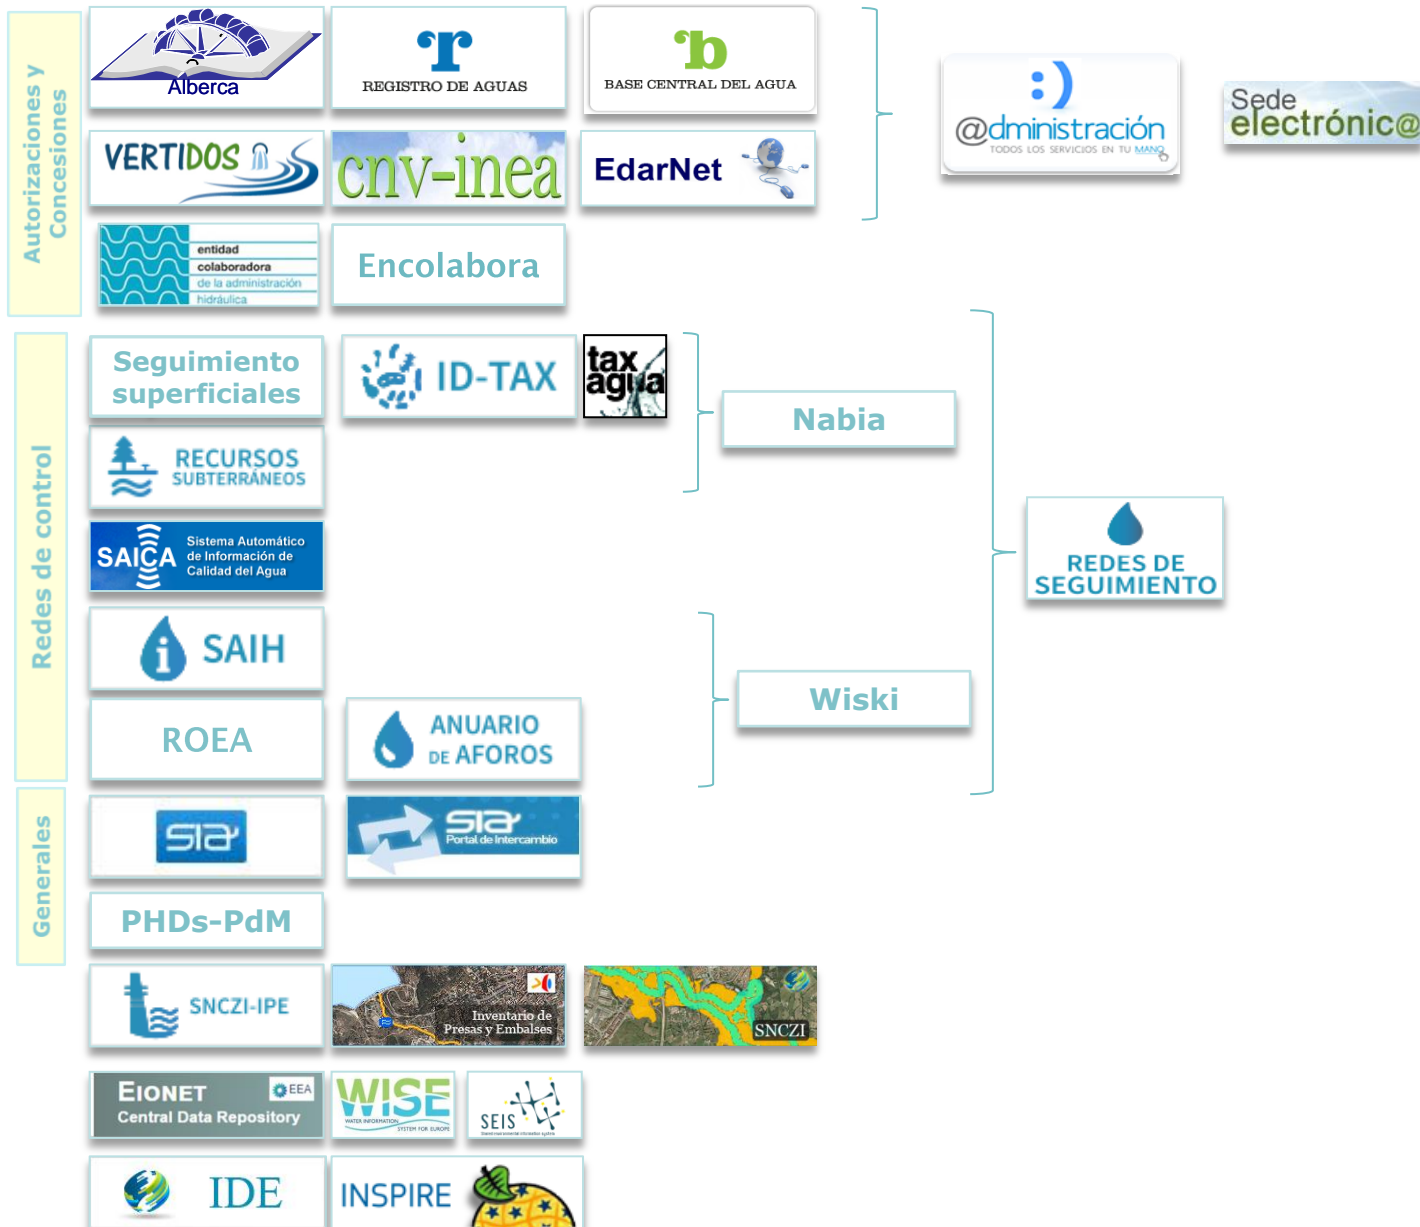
Autorizaciones y Concesiones

Alberca

r
REGISTRO DE AGUAS

b
BASE CENTRAL DEL AGUA

:)
@dministración
TODOS LOS SERVICIOS EN TU MANO

Sede electrónic@

VERTIDOS

cnv-inea

EdarNet

entidad colaboradora de la administración hidráulica

Encolabora

Redes de control

Seguimiento superficiales

ID-TAX

tax agua

Nabia

RECURSOS SUBTERRÁNEOS

SAICA Sistema Automático de Información de Calidad del Agua

REDES DE SEGUIMIENTO

SAIH

Wiski

ROEA

ANUARIO DE AFOROS

Generales

sia

sia Portal de Intercambio

PHDs-PdM

SNCZI-IPE

Inventario de Presas y Embalses

SNCZI

EIONET EEA
Central Data Repository

WISE
WATER INFORMATION SYSTEM FOR EUROPE

SEIS

IDE

INSPIRE